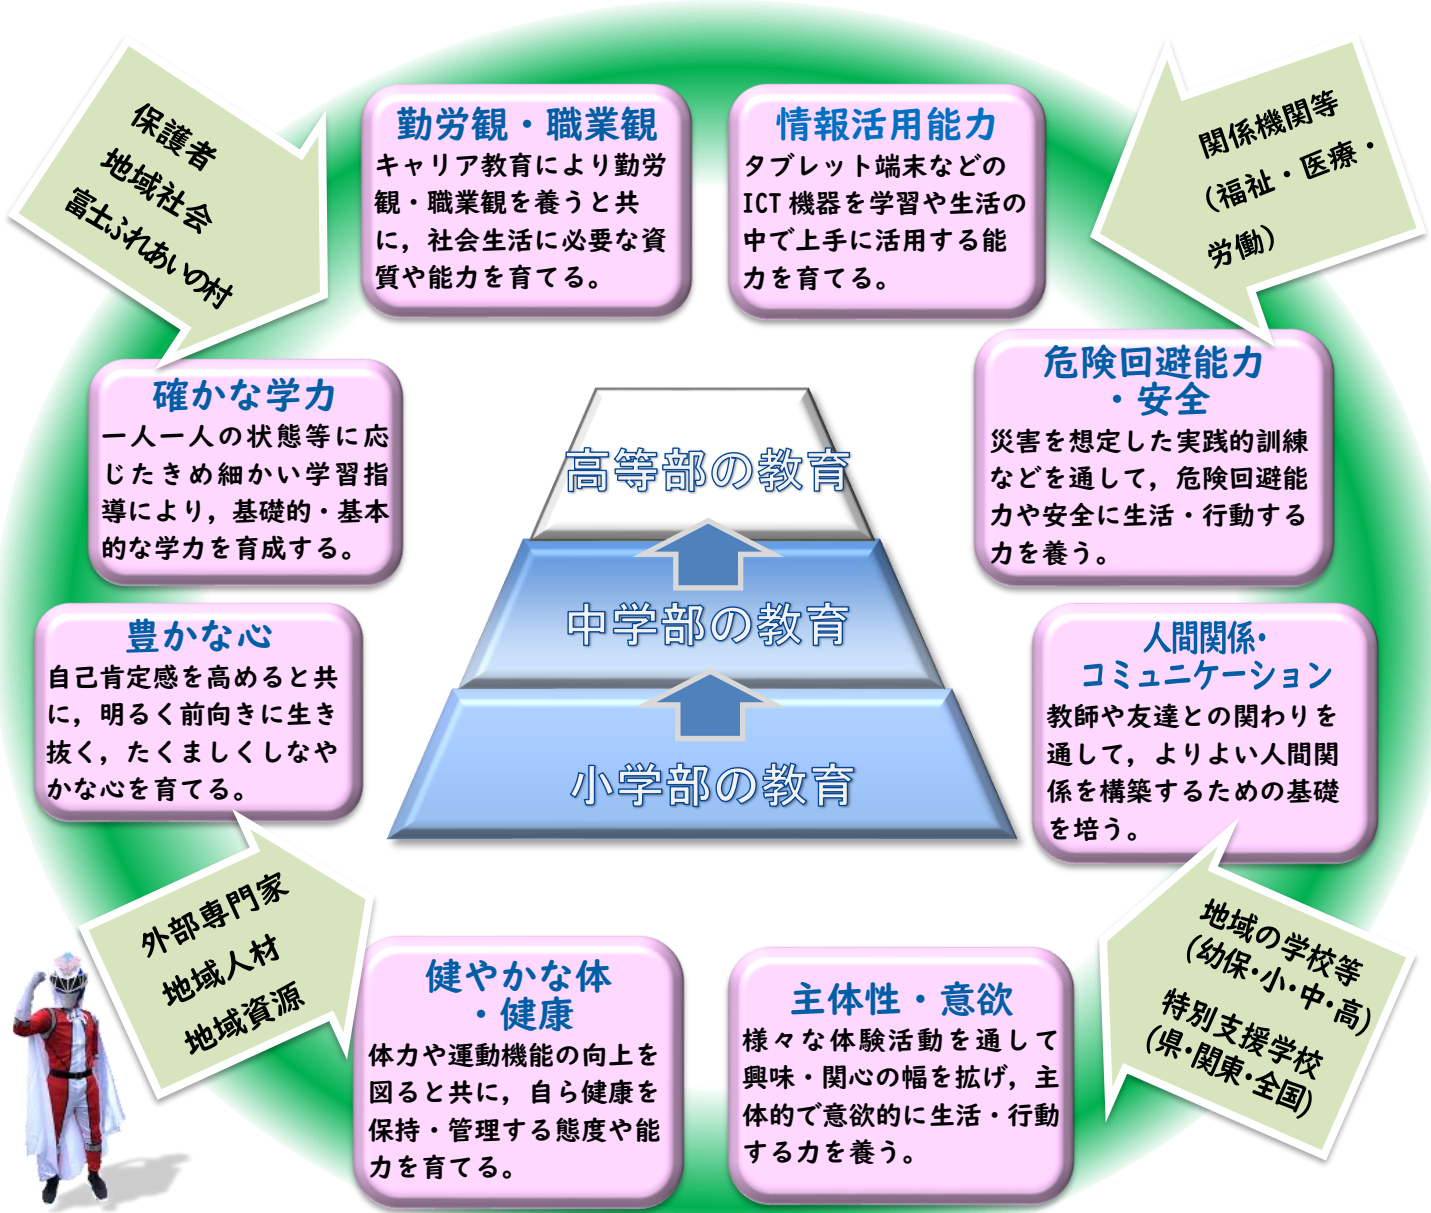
保護者
地域社会
富士ふれあいの村

勤労観・職業観
キャリア教育により勤労観・職業観を養うと共に，社会生活に必要な資質や能力を育てる。

情報活用能力
タブレット端末などのICT機器を学習や生活の中で上手に活用する能力を育てる。

関係機関等
（福祉・医療・労働）

確かな学力
一人一人の状態等に応じたきめ細かい学習指導により，基礎的・基本的な学力を育成する。

危険回避能力
・安全
災害を想定した実践的訓練などを通して，危険回避能力や安全に生活・行動する力を養う。

高等部の教育

中学部の教育

小学部の教育

豊かな心
自己肯定感を高めると共に，明るく前向きに生き抜く，たくましくしなやかな心を育てる。

人間関係・
コミュニケーション
教師や友達との関わりを通して，よりよい人間関係を構築するための基礎を培う。

外部専門家
地域人材
地域資源

地域の学校等
(幼保・小・中・高)
特別支援学校
(県・関東・全国)

健やかな体
・健康
体力や運動機能の向上を図ると共に，自ら健康を保持・管理する態度や能力を育てる。

主体性・意欲
様々な体験活動を通して興味・関心の幅を拡げ，主体的で意欲的に生活・行動する力を養う。